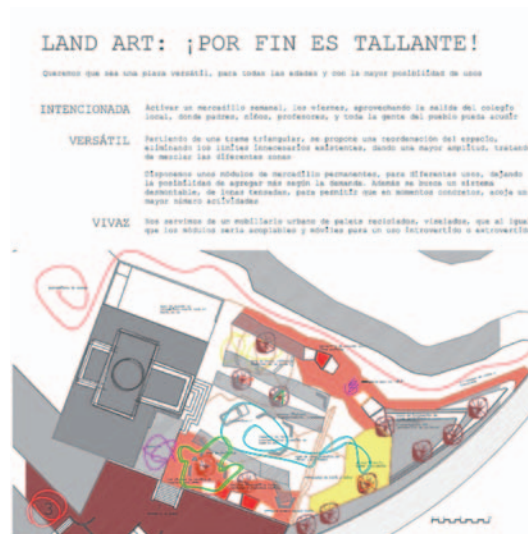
LAND ART: ¡POR FIN ES TALLANTE!

Queremos que sea una plaza versátil, para todas las edades y con la mayor posibilidad de usos

INTENCIONADA Activar un mercadillo semanal, los viernes, aprovechando la salida del colegio local, donde padres, niños, profesores, y toda la gente del pueblo pueda acudir

VERSÁTIL Partiendo de una trama triangular, se propone una reordenación del espacio, eliminando los límites lineamientos existentes, dando una mayor amplitud, tratando de mezclar las diferentes zonas

Disponemos unos módulos de mercadillo permanentes, para diferentes usos, dejando la posibilidad de agregar más según la demanda. Además se busca un sistema desmontable, de lonas tensadas, para permitir que en momentos concretos, acoja un mayor número actividades

VIVAZ Nos servimos de un mobiliario urbano de palets reciclados, vinilados, que al igual que los módulos sería acoplables y móviles para un uso introvertido o extrovertido

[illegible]